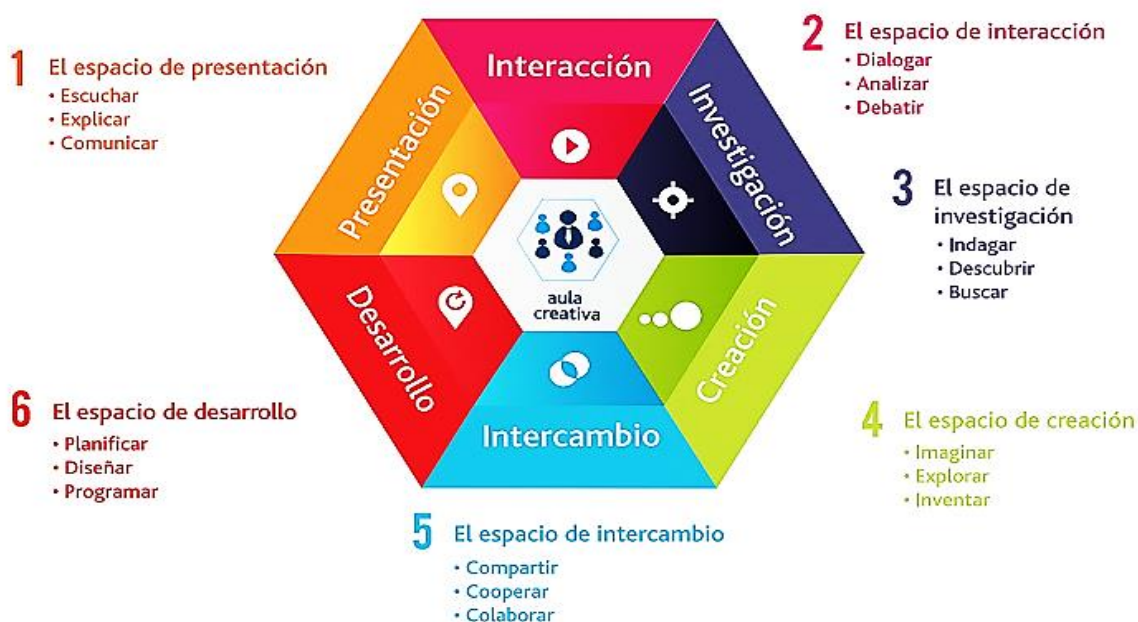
1 El espacio de presentación
• Escuchar
• Explicar
• Comunicar

Interacción

2 El espacio de interacción
• Dialogar
• Analizar
• Debatir

Presentación

Investigación

3 El espacio de investigación
• Indagar
• Descubrir
• Buscar

aula creativa

Desarrollo

Creación

6 El espacio de desarrollo
• Planificar
• Diseñar
• Programar

Intercambio

4 El espacio de creación
• Imaginar
• Explorar
• Inventar

5 El espacio de intercambio
• Compartir
• Cooperar
• Colaborar